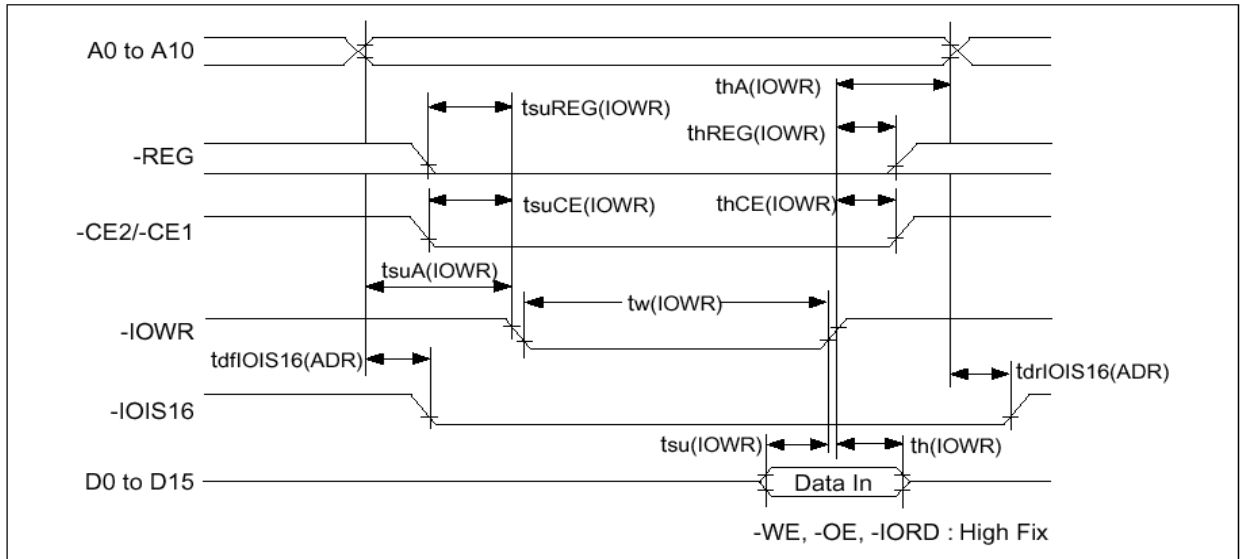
A0 to A10

thA(IOWR)

tsuREG(IOWR)

thREG(IOWR)

-REG

tsuCE(IOWR)

thCE(IOWR)

-CE2/-CE1

tsuA(IOWR)

tw(IOWR)

-IOWR

tdfIOIS16(ADR)

tdrIOIS16(ADR)

-IOIS16

tsu(IOWR)

th(IOWR)

D0 to D15

Data In

-WE, -OE, -IORD : High Fix